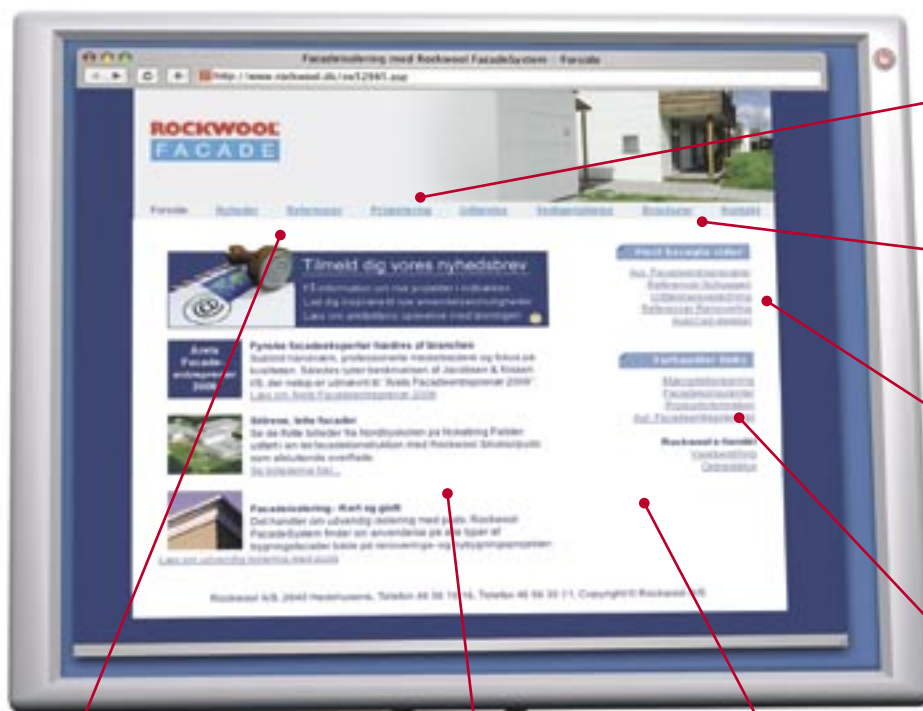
Facadeisolering med Rockwool FacadeSystem - Forside

http://www.rockwool.dk/sw1294/1.asp

ROCKWOOL
FACADE

Forside Nyheder Referencer Projektering Udførelse Vedligeholdelse Brochurer Kontakt

Tilmeld dig vores nyhedsbrev

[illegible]

Årets Facade entreprenør 2006

Fynske facadeeksperter hædres af branchen

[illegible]

Læs om Årets Facadeentreprenør 2006

Smukke, lette facader

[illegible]

Se billederne her...

Facadeisolering - Kort og godt

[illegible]

Læs om udvendig isolering med puds

Mest besøgte sider

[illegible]

Varianter links

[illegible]

Rockwool a-hunde!

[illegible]

Rockwool A/S, 2640 Hedehusene, Telefon 46 56 16 16, Telefax 46 56 33 11, Copyright © Rockwool A/S